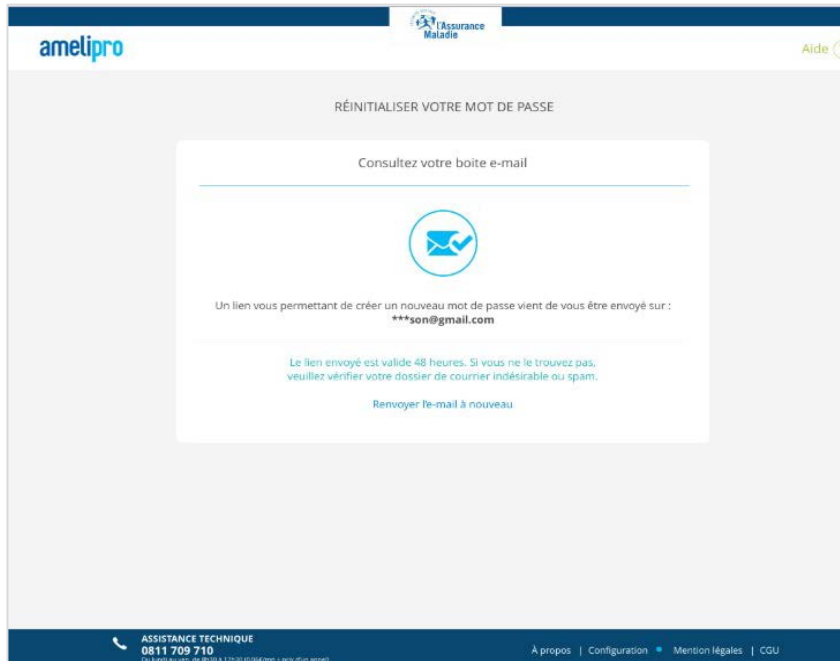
l'Assurance Maladie

amelipro

Aide

RÉINITIALISER VOTRE MOT DE PASSE

Consultez votre boite e-mail

Un lien vous permettant de créer un nouveau mot de passe vient de vous être envoyé sur :
***son@gmail.com

Le lien envoyé est valide 48 heures. Si vous ne le trouvez pas, veuillez vérifier votre dossier de courrier indésirable ou spam.

Renvoyer l'e-mail à nouveau

ASSISTANCE TECHNIQUE
0811 709 710
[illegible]

À propos | Configuration • Mention légales | CGU